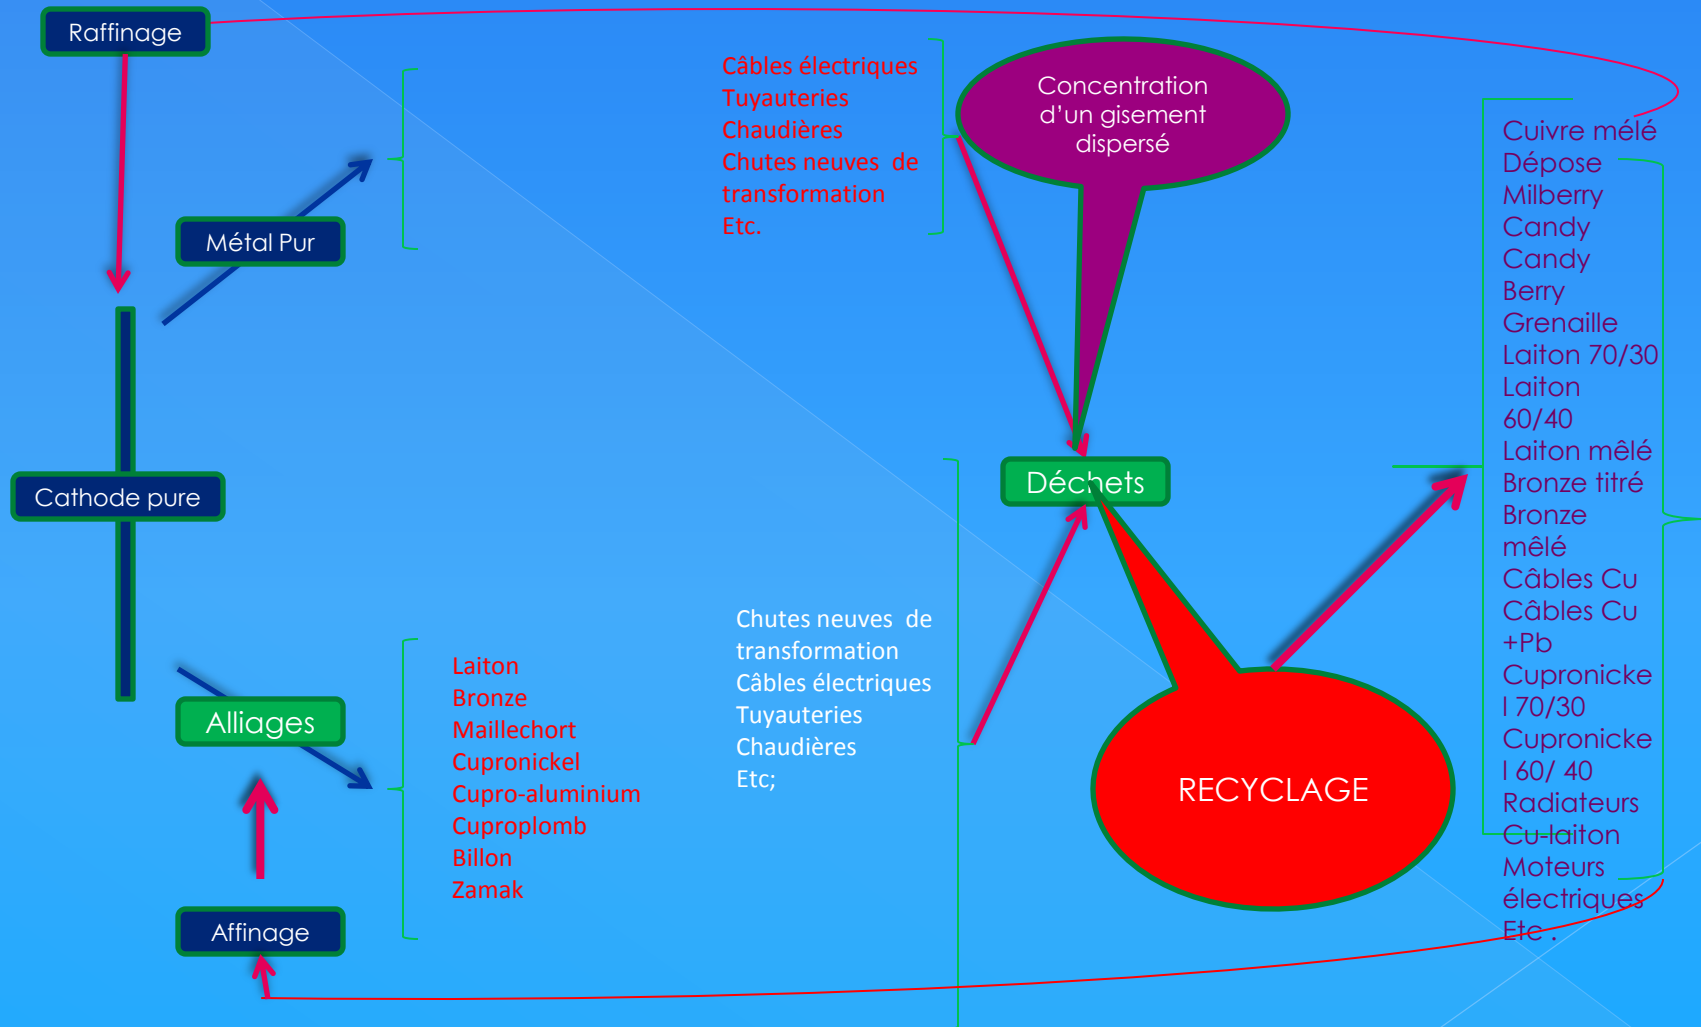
Raffinage

Métal Pur

Cathode pure

Alliages

Affinage

Câbles électriques
Tuyauteries
Chaudières
Chutes neuves de transformation
Etc.

Concentration d'un gisement dispersé

Laiton
Bronze
Maillechort
Cupronickel
Cupro-aluminium
Cuproplomb
Billon
Zamak

Chutes neuves de transformation
Câbles électriques
Tuyauteries
Chaudières
Etc;

Déchets

RECYCLAGE

Cuivre mélé
Dépose
Milberry
Candy
Candy
Berry
Grenaille
Laiton 70/30
Laiton 60/40
Laiton mêlé
Bronze titré
Bronze mêlé
Câbles Cu
Câbles Cu +Pb
Cupronickel 70/30
Cupronickel 60/ 40
Radiateurs Cu-laiton
Moteurs électriques
Etc .